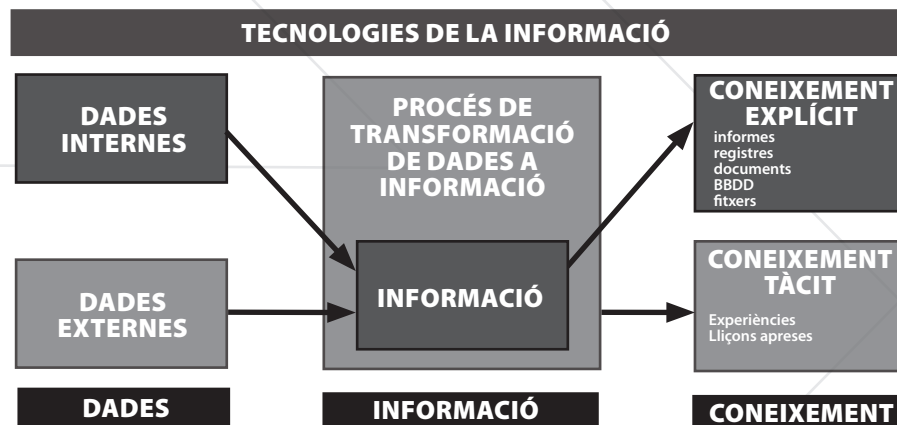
TECNOLOGIES DE LA INFORMACIÓ

DADES INTERNES

DADES EXTERNES

PROCÉS DE TRANSFORMACIÓ DE DADES A INFORMACIÓ

INFORMACIÓ

CONEIXEMENT EXPLÍCIT
informes
registres
documents
BBDD
fitxers

CONEIXEMENT TÀCIT
Experiències
Lliçons apreses

DADES

INFORMACIÓ

CONEIXEMENT